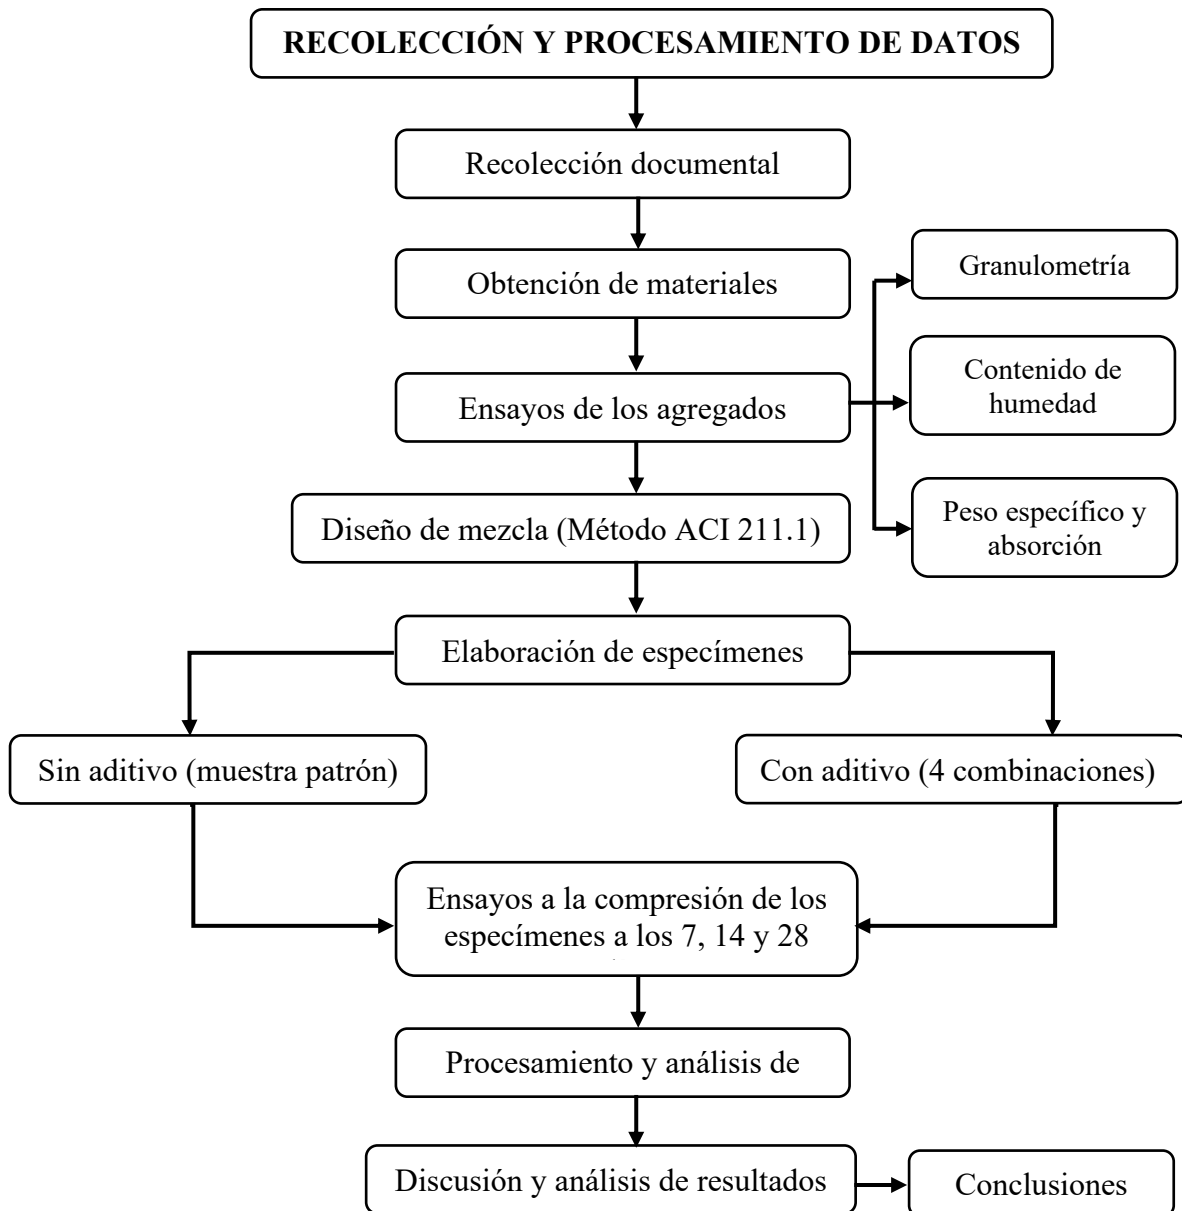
RECOLECCIÓN Y PROCESAMIENTO DE DATOS

Recolección documental

Obtención de materiales

Ensayos de los agregados

Granulometría

Contenido de humedad

Peso específico y absorción

Diseño de mezcla (Método ACI 211.1)

Elaboración de especímenes

Sin aditivo (muestra patrón)

Con aditivo (4 combinaciones)

Ensayos a la compresión de los especímenes a los 7, 14 y 28

Procesamiento y análisis de

Discusión y análisis de resultados

Conclusiones